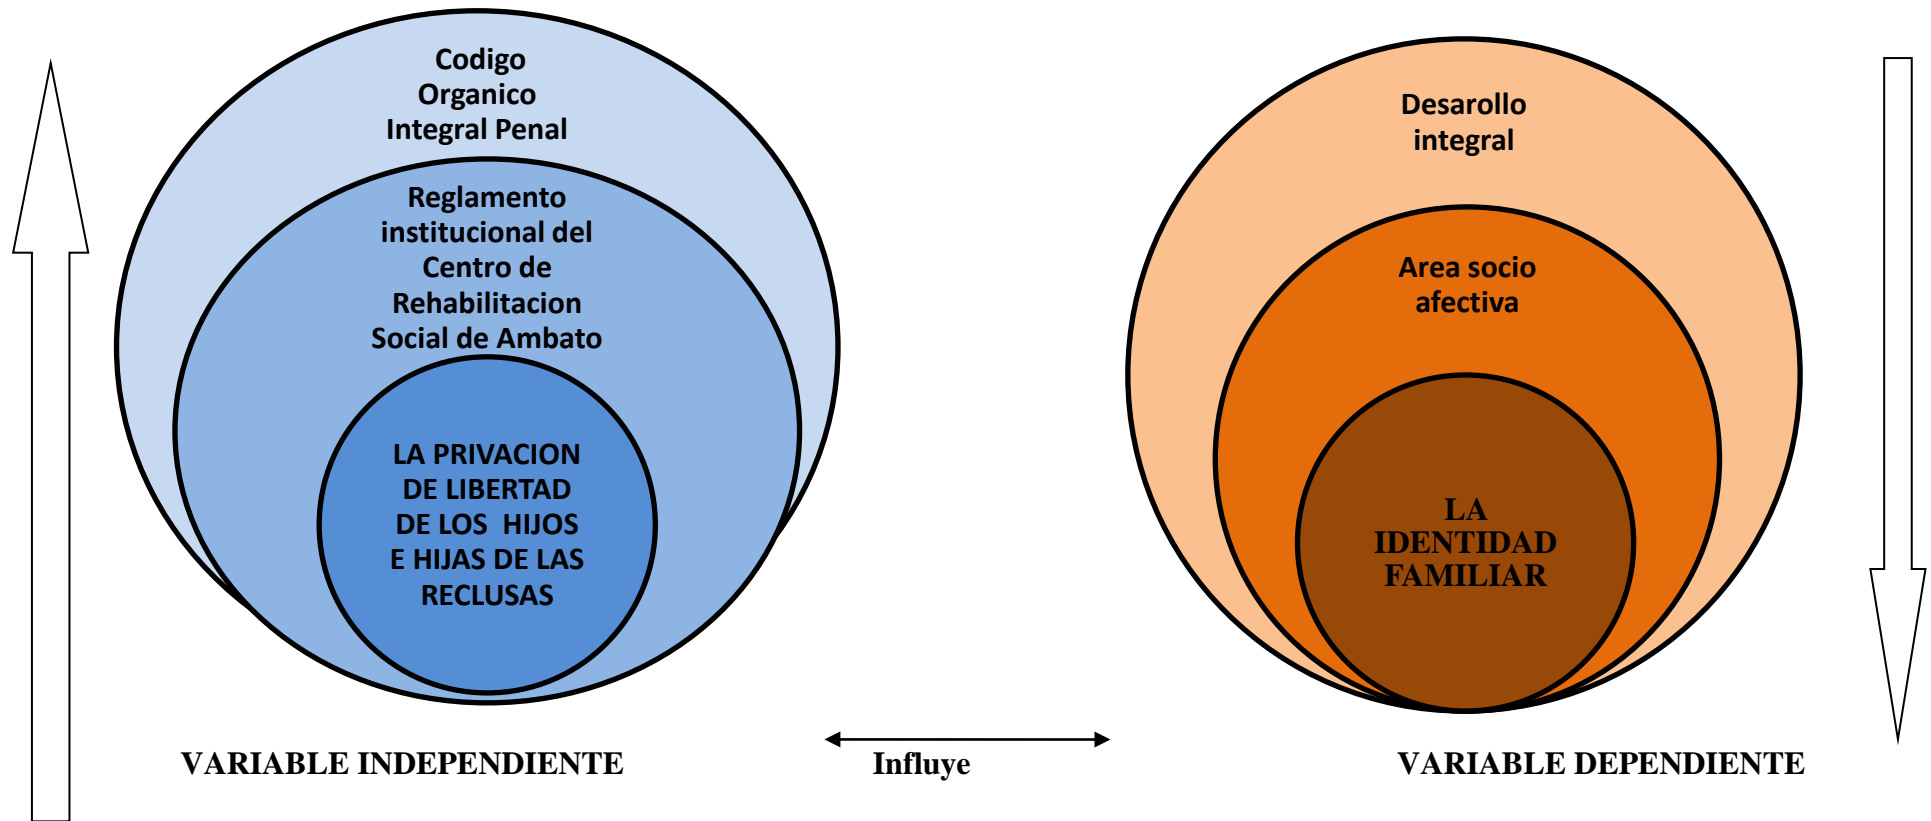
Codigo Organico Integral Penal

Reglamento institucional del Centro de Rehabilitacion Social de Ambato

LA PRIVACION DE LIBERTAD DE LOS HIJOS E HIJAS DE LAS RECLUSAS

Desarollo integral

Area socio afectiva

LA IDENTIDAD FAMILIAR

VARIABLE INDEPENDIENTE

Influye

VARIABLE DEPENDIENTE